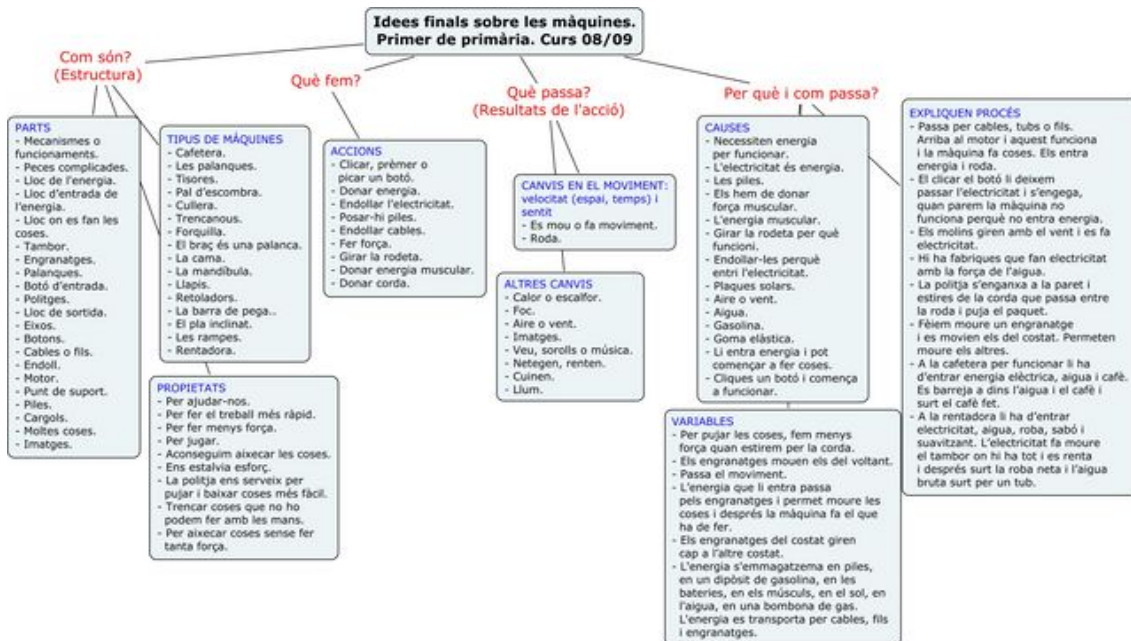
Idees finals sobre les màquines.
Primer de primària. Curs 08/09

Com són?
(Estructura)

PARTS
- Mecanismes o funcionaments.
- Peces complicades.
- Lloc de l'energia.
- Lloc d'entrada de l'energia.
- Lloc on es fan les coses.
- Tambor.
- Engranatges.
- Palanques.
- Botó d'entrada.
- Politges.
- Lloc de sortida.
- Eixos.
- Botons.
- Cables o fils.
- Endoll.
- Motor.
- Punt de suport.
- Piles.
- Cargols.
- Moltes coses.
- Imatges.

TIPUS DE MÀQUINES
- Cafetera.
- Les palanques.
- Tisores.
- Pal d'escombra.
- Cullera.
- Trencanous.
- Forquilla.
- El braç és una palanca.
- La cama.
- La mandíbula.
- Llapis.
- Retoladors.
- La barra de pega..
- El pla inclinat.
- Les rampes.
- Rentadora.

PROPIETATS
- Per ajudar-nos.
- Per fer el treball més ràpid.
- Per fer menys força.
- Per jugar.
- Aconseguim aixecar les coses.
- Ens estalvia esforç.
- La politja ens serveix per pujar i baixar coses més fàcil.
- Trencar coses que no ho podem fer amb les mans.
- Per aixecar coses sense fer tanta força.

Què fem?

ACCIONS
- Clicar, prémer o picar un botó.
- Donar energia.
- Endollar l'electricitat.
- Posar-hi piles.
- Endollar cables.
- Fer força.
- Girar la rodeta.
- Donar energia muscular.
- Donar corda.

Què passa?
(Resultats de l'acció)

CANVIS EN EL MOVIMENT: velocitat (espai, temps) i sentit
- Es mou o fa moviment.
- Roda.

ALTRES CANVIS
- Calor o escalfor.
- Foc.
- Aire o vent.
- Imatges.
- Veu, sorolls o música.
- Netegen, renten.
- Cuinen.
- Llum.

Per què i com passa?

CAUSES
- Necessiten energia per funcionar.
- L'electricitat és energia.
- Les piles.
- Els hem de donar força muscular.
- L'energia muscular.
- Girar la rodeta per què funcioni.
- Endollar-les perquè entri l'electricitat.
- Plaques solars.
- Aire o vent.
- Aigua.
- Gasolina.
- Goma elàstica.
- Li entra energia i pot començar a fer coses.
- Cliques un botó i comença a funcionar.

VARIABLES
- Per pujar les coses, fem menys força quan estirem per la corda.
- Els engranatges mouen els del voltant.
- Passa el moviment.
- L'energia que li entra passa pels engranatges i permet moure les coses i després la màquina fa el que ha de fer.
- Els engranatges del costat giren cap a l'altre costat.
- L'energia s'emmagatzema en piles, en un dipòsit de gasolina, en les bateries, en els músculs, en el sol, en l'aigua, en una bombona de gas. L'energia es transporta per cables, fils i engranatges.

EXPLIQUEN PROCÉS
- Passa per cables, tubs o fils. Arriba al motor i aquest funciona i la màquina fa coses. Els entra energia i roda.
- El clicar el botó li deixem passar l'electricitat i s'engega, quan parem la màquina no funciona perquè no entra energia.
- Els molins giren amb el vent i es fa electricitat.
- Hi ha fabriques que fan electricitat amb la força de l'aigua.
- La politja s'enganxa a la paret i estires de la corda que passa entre la roda i puja el paquet.
- Fèiem moure un engranatge i es movien els del costat. Permeten moure els altres.
- A la cafetera per funcionar li ha d'entrar energia elèctrica, aigua i cafè. Es barreja a dins l'aigua i el cafè i surt el cafè fet.
- A la rentadora li ha d'entrar electricitat, aigua, roba, sabó i suavitzant. L'electricitat fa moure el tambor on hi ha tot i es renta i després surt la roba neta i l'aigua bruta surt per un tub.